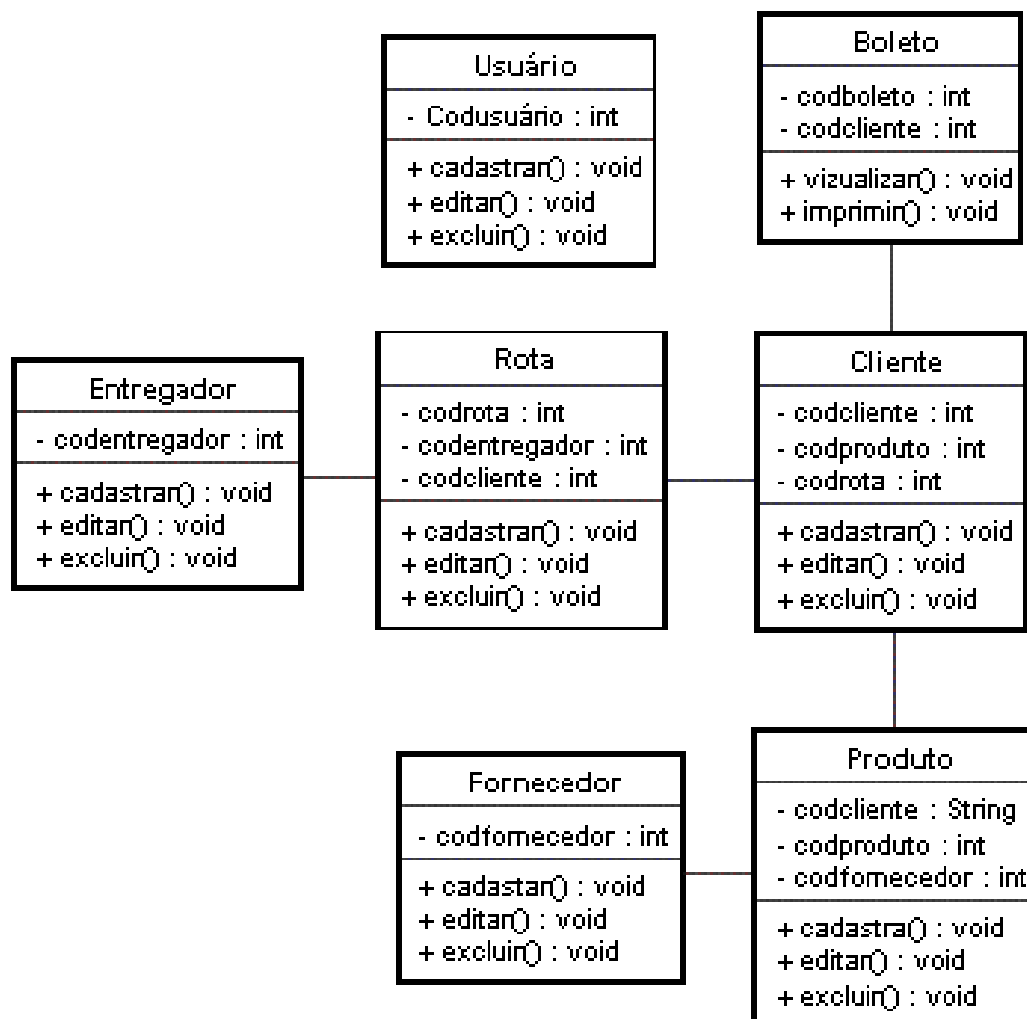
Usuário
- Codusuário : int
+ cadastrar() : void
+ editar() : void
+ excluir() : void

Boleto
- codboleto : int
- codcliente : int
+ vizualizar() : void
+ imprimir() : void

Entregador
- codentregador : int
+ cadastrar() : void
+ editar() : void
+ excluir() : void

Rota
- codrota : int
- codentregador : int
- codcliente : int
+ cadastrar() : void
+ editar() : void
+ excluir() : void

Cliente
- codcliente : int
- codproduto : int
- codrota : int
+ cadastrar() : void
+ editar() : void
+ excluir() : void

Fornecedor
- codfornecedor : int
+ cadastar() : void
+ editar() : void
+ excluir() : void

Produto
- codcliente : String
- codproduto : int
- codfornecedor : int
+ cadastra() : void
+ editar() : void
+ excluir() : void